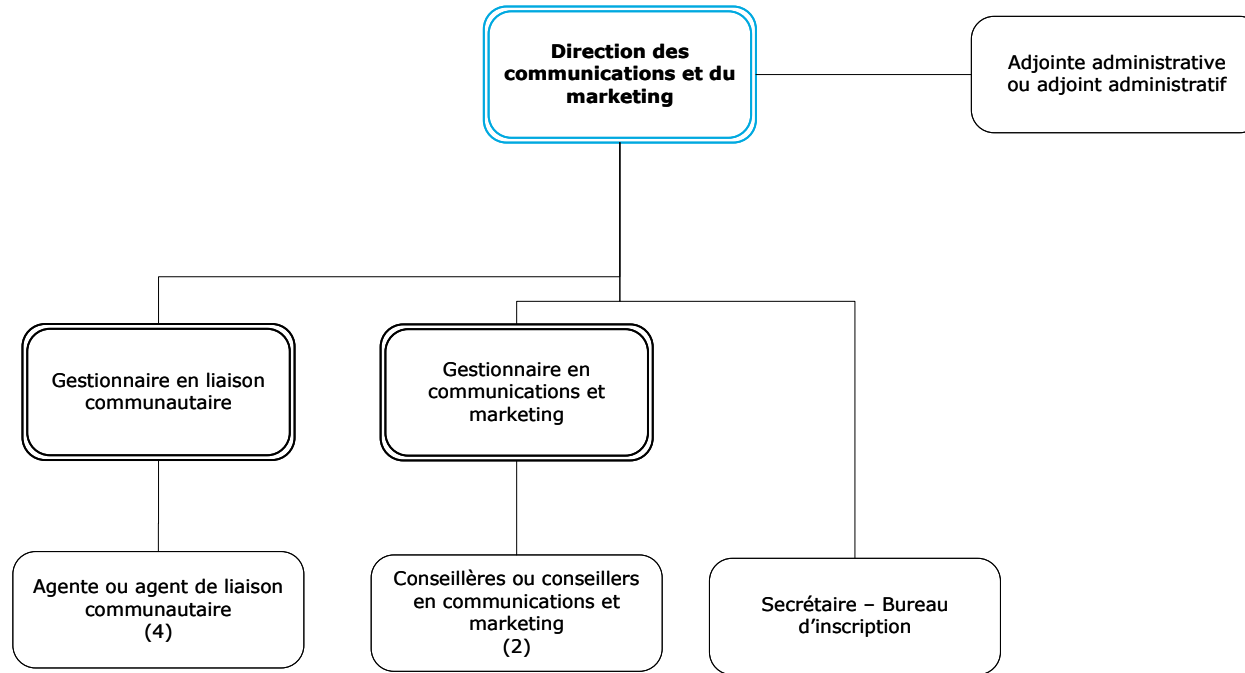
Direction des communications et du marketing

Adjointe administrative ou adjoint administratif

Gestionnaire en liaison communautaire

Gestionnaire en communications et marketing

Agente ou agent de liaison communautaire
(4)

Conseillères ou conseillers en communications et marketing
(2)

Secrétaire – Bureau d'inscription